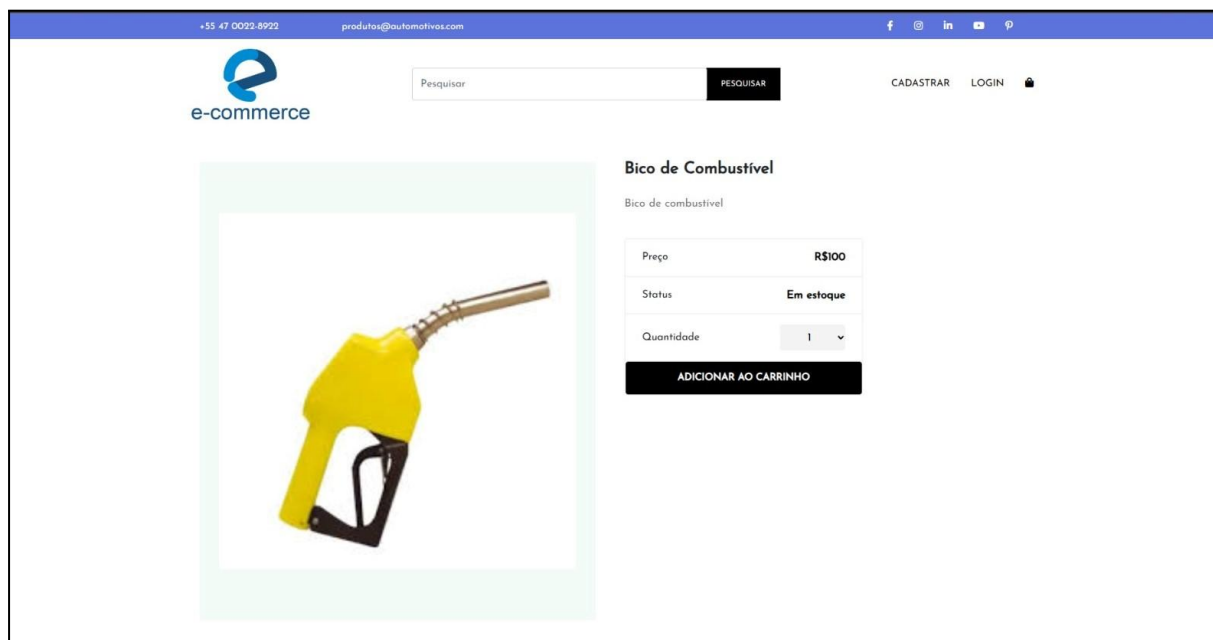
+55 47 0022-8922 produtos@automotivos.com

e-commerce

Pesquisar PESQUISAR

CADASTRAR LOGIN

Bico de Combustível

Bico de combustivel

| Preço | R$100 |
|---|---|
| Status | Em estoque |
| Quantidade | 1 |

ADICIONAR AO CARRINHO